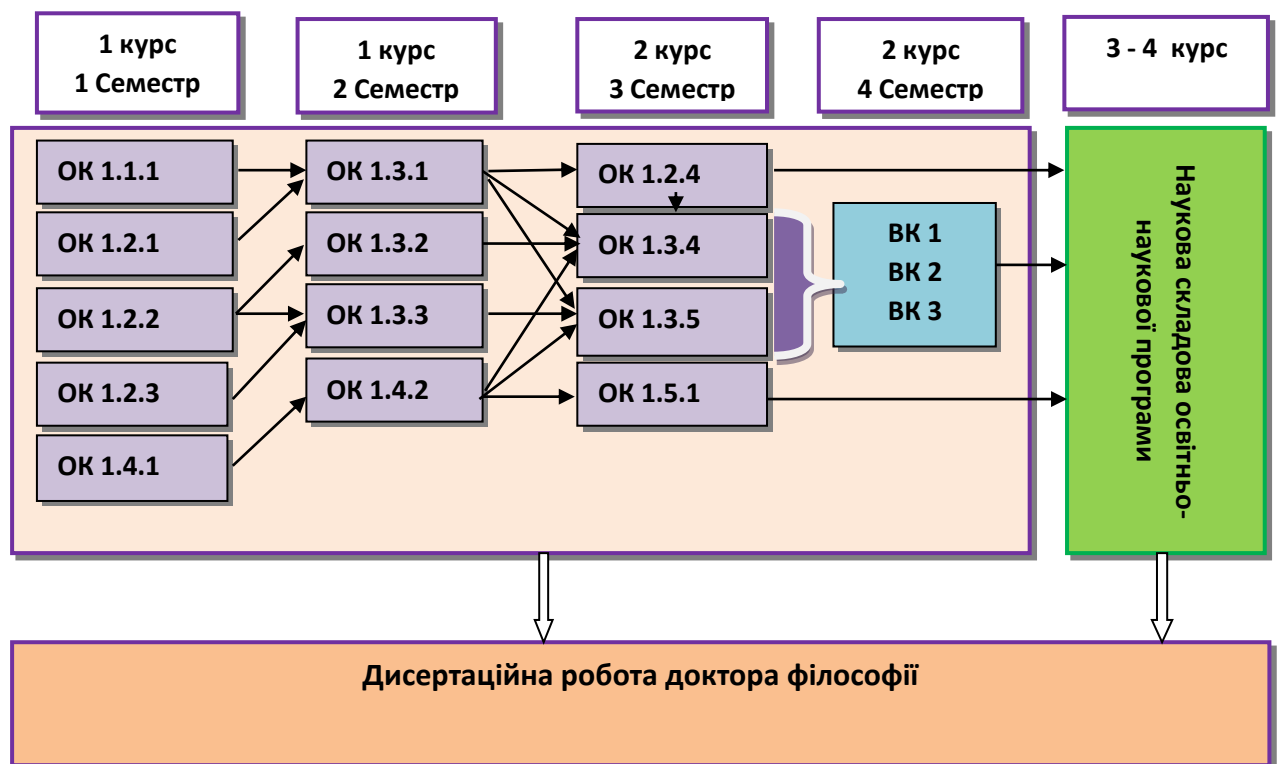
1 курс
1 Семестр

1 курс
2 Семестр

2 курс
3 Семестр

2 курс
4 Семестр

3 - 4 курс

ОК 1.1.1
ОК 1.2.1
ОК 1.2.2
ОК 1.2.3
ОК 1.4.1

ОК 1.3.1
ОК 1.3.2
ОК 1.3.3
ОК 1.4.2

ОК 1.2.4
ОК 1.3.4
ОК 1.3.5
ОК 1.5.1

ВК 1
ВК 2
ВК 3

Наукова складова освітньо-наукової програми

Дисертаційна робота доктора філософії